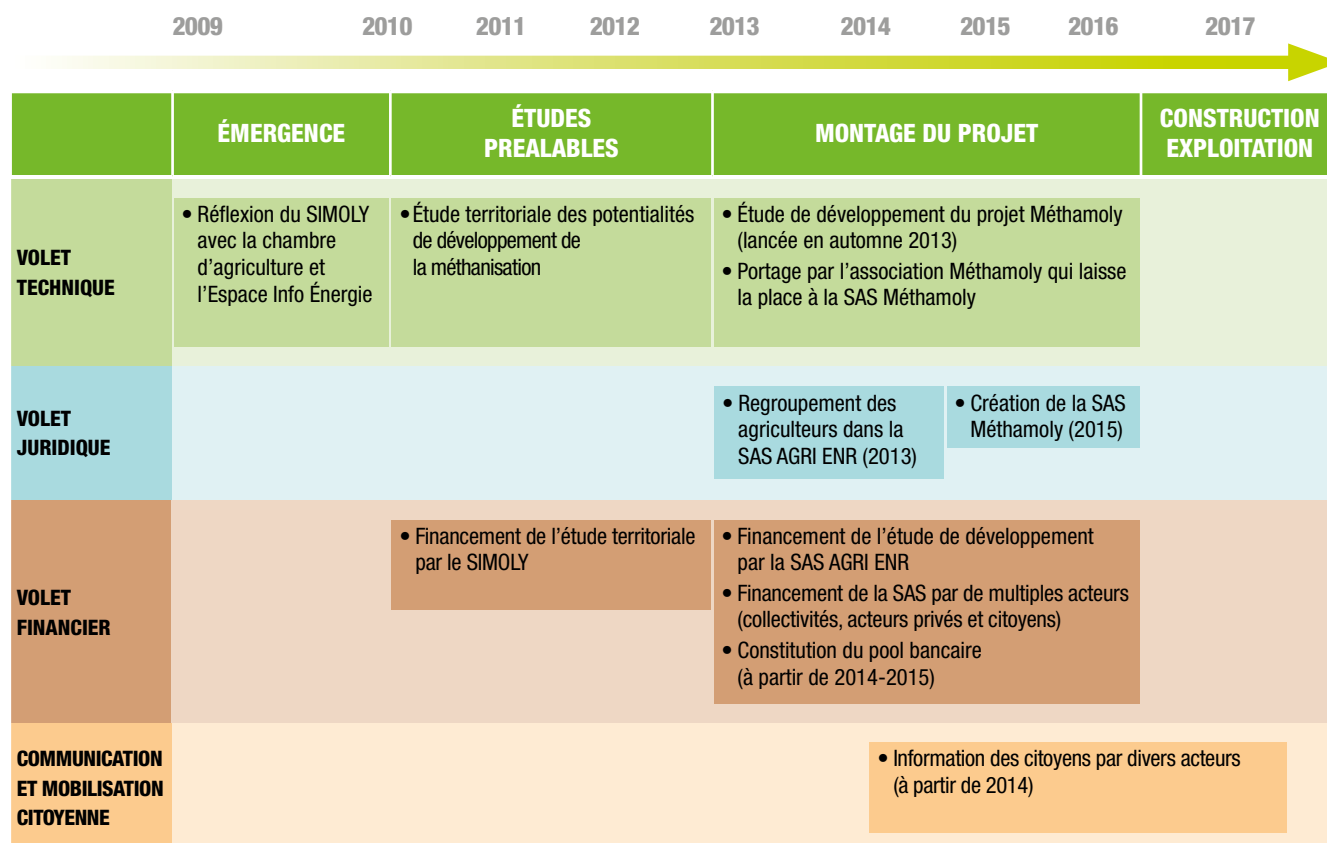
2009 2010 2011 2012 2013 2014 2015 2016 2017

| | ÉMERGENCE | ÉTUDES PREALABLES | MONTAGE DU PROJET | CONSTRUCTION EXPLOITATION |
|---|---|---|---|---|
| VOLET TECHNIQUE | • Réflexion du SIMOLY avec la chambre d'agriculture et l'Espace Info Énergie | • Étude territoriale des potentialités de développement de la méthanisation | • Étude de développement du projet Méthamoly (lancée en automne 2013)<br>• Portage par l'association Méthamoly qui laisse la place à la SAS Méthamoly | |
| VOLET JURIDIQUE | | | • Regroupement des agriculteurs dans la SAS AGRI ENR (2013)<br>• Création de la SAS Méthamoly (2015) | |
| VOLET FINANCIER | | • Financement de l'étude territoriale par le SIMOLY | • Financement de l'étude de développement par la SAS AGRI ENR<br>• Financement de la SAS par de multiples acteurs (collectivités, acteurs privés et citoyens)<br>• Constitution du pool bancaire (à partir de 2014-2015) | |
| COMMUNICATION ET MOBILISATION CITOYENNE | | | • Information des citoyens par divers acteurs (à partir de 2014) | |